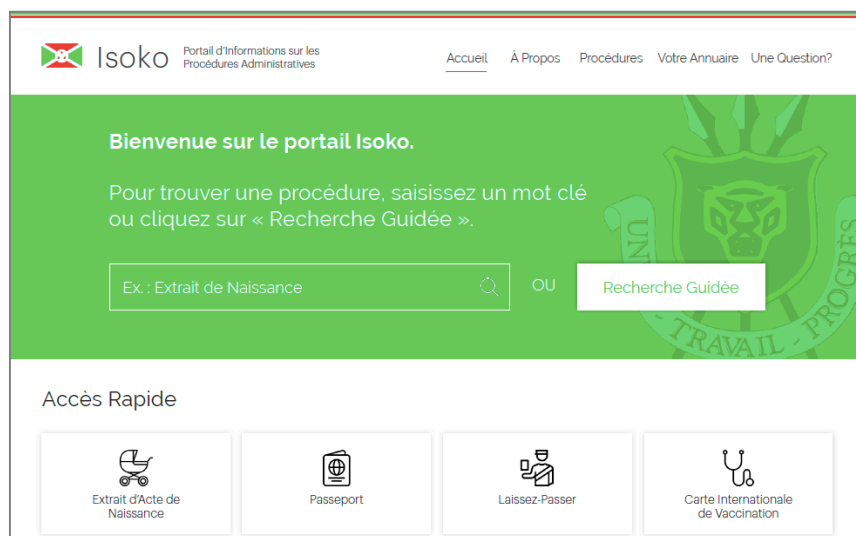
Isoko
Portail d'Informations sur les Procédures Administratives

Accueil
À Propos
Procédures
Votre Annuaire
Une Question?

Bienvenue sur le portail Isoko.

Pour trouver une procédure, saisissez un mot clé ou cliquez sur « Recherche Guidée ».

Ex. : Extrait de Naissance

OU

Recherche Guidée

UNI TRAVAIL PROGRÈS

Accès Rapide

Extrait d'Acte de Naissance

Passeport

Laissez-Passer

Carte Internationale de Vaccination